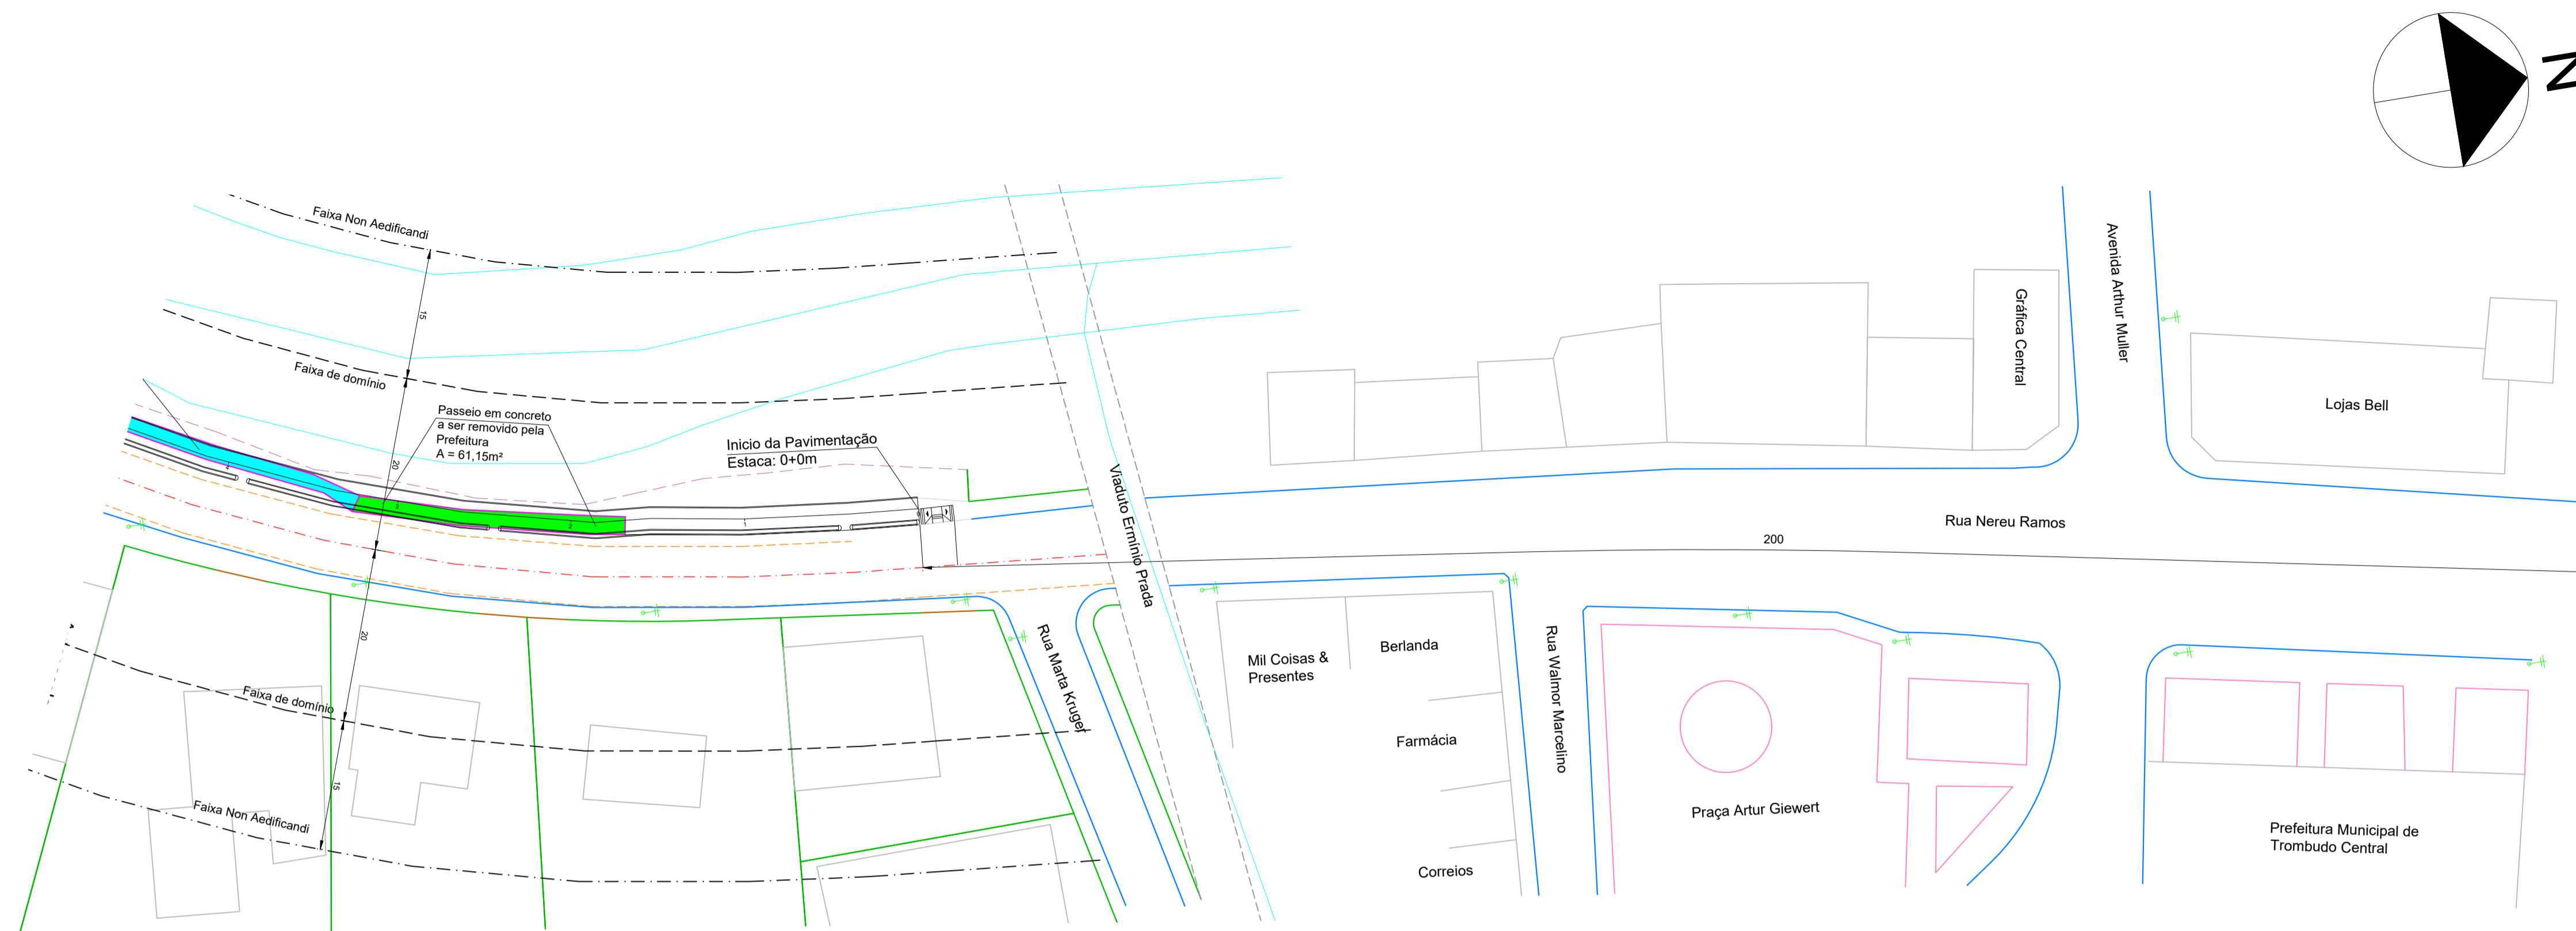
N

Faixa Non Aedificandi

15

Faixa de domínio

Passeio em concreto a ser removido pela Prefeitura A = 61,15m²

20

Inicio da Pavimentação Estaca: 0+0m

Viaduto Ermínio Prada

Gráfica Central

Avenida Arthur Muller

Lojas Bell

Rua Nereu Ramos

200

Rua Marta Kruger

20

Faixa de domínio

15

Faixa Non Aedificandi

Mil Coisas & Presentes

Berlanda

Farmácia

Correios

Rua Walmor Marcelino

Praça Artur Giewert

Prefeitura Municipal de Trombudo Central